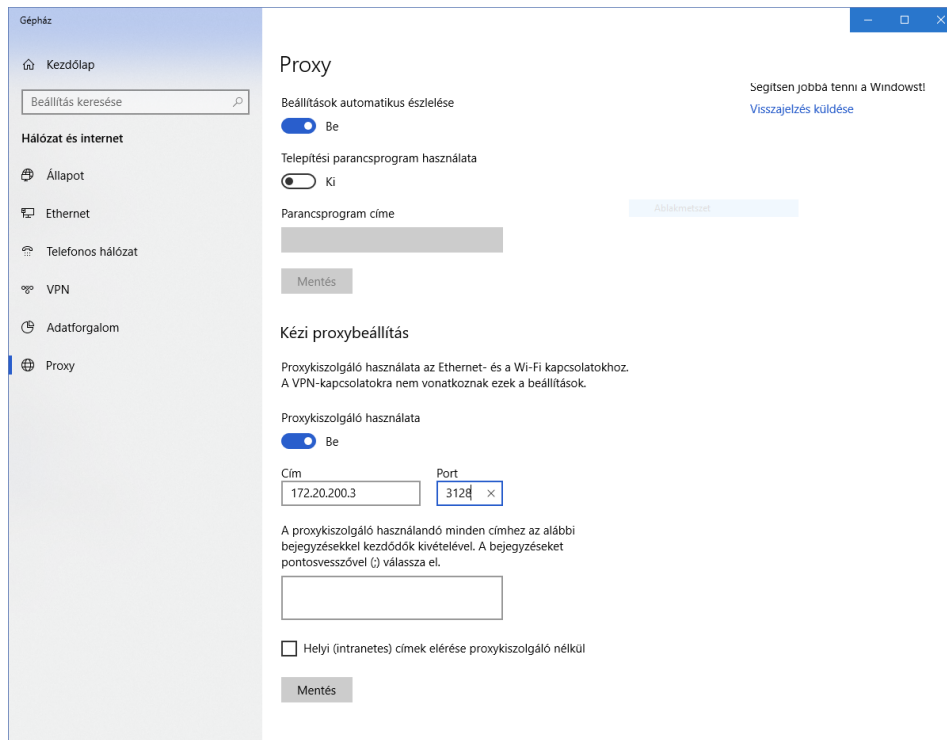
Gépház

Kezdőlap

Beállítás keresése

Hálózat és internet

Állapot

Ethernet

Telefonos hálózat

VPN

Adatforgalom

Proxy

Proxy

Beállítások automatikus észlelése

Be

Telepítési parancsprogram használata

Ki

Parancsprogram címe

Mentés

Kézi proxybeállítás

Proxykiszolgáló használata az Ethernet- és a Wi-Fi kapcsolatokhoz. A VPN-kapcsolatokra nem vonatkoznak ezek a beállítások.

Proxykiszolgáló használata

Be

Cím
172.20.200.3

Port
3128

A proxykiszolgáló használandó minden címhez az alábbi bejegyzésekkel kezdődők kivételével. A bejegyzéseket pontosvesszővel (;) válassza el.

Helyi (intranetes) címek elérése proxykiszolgáló nélkül

Mentés

Segítsen jobbá tenni a Windowst!
Visszajelzés küldése

Ablakmetszet